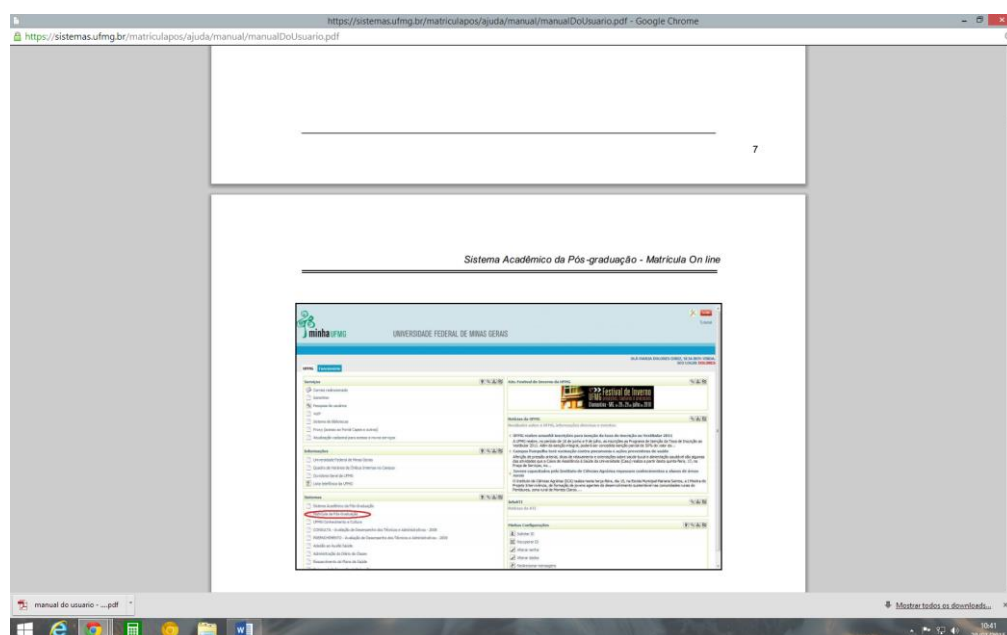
https://sistemas.ufmg.br/matriculapos/ajuda/manual/manualDoUsuario.pdf - Google Chrome

https://sistemas.ufmg.br/matriculapos/ajuda/manual/manualDoUsuario.pdf

7

Sistema Acadêmico da Pós-graduação - Matrícula On line

minhaUFMG UNIVERSIDADE FEDERAL DE MINAS GERAIS

Serviços

Informações

Sistemas

Festival de Inverno UFMG

Notícias da UFMG

Minhas Configurações

manual do usuario - ....pdf

Mostrar todos os downloads...

10:41